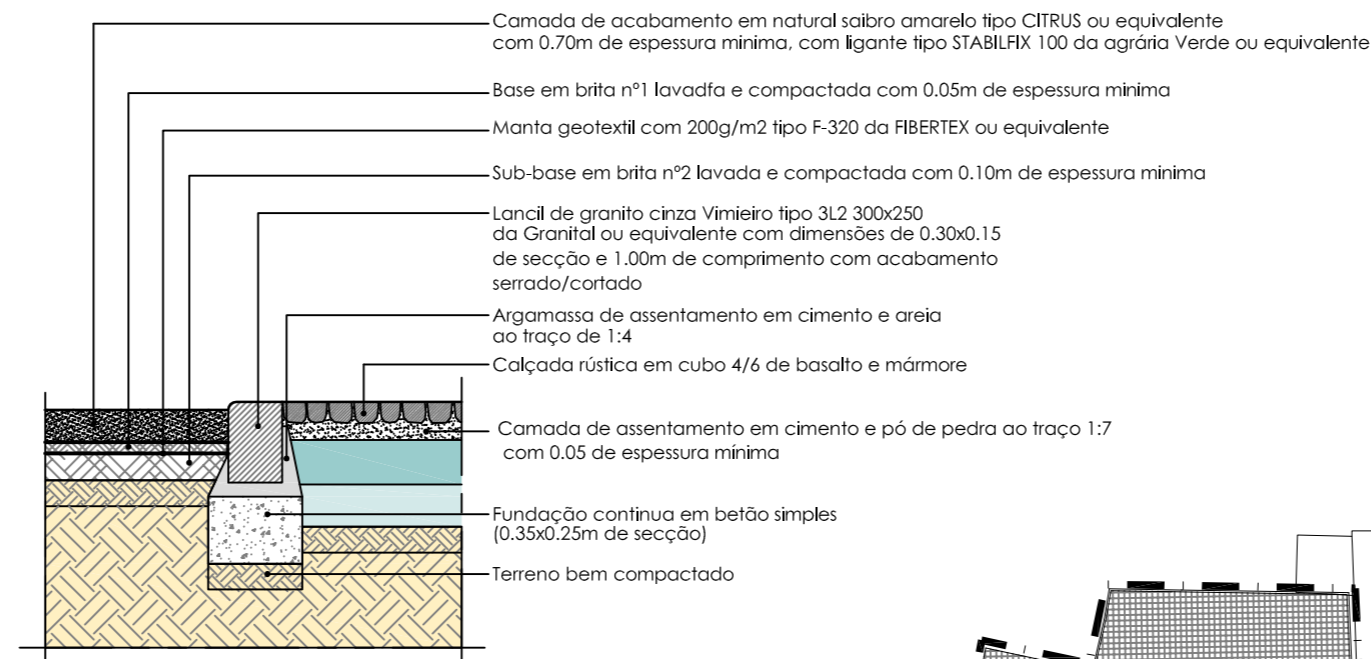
Camada de acabamento em natural saibro amarelo tipo CITRUS ou equivalente com 0.70m de espessura minima, com ligante tipo STABILFIX 100 da agrária Verde ou equivalente

Base em brita nº1 lavadfa e compactada com 0.05m de espessura minima

Manta geotextil com 200g/m2 tipo F-320 da FIBERTEX ou equivalente

Sub-base em brita nº2 lavada e compactada com 0.10m de espessura minima

Lancil de granito cinza Vimieiro tipo 3L2 300x250 da Granital ou equivalente com dimensões de 0.30x0.15 de secção e 1.00m de comprimento com acabamento serrado/cortado

Argamassa de assentamento em cimento e areia ao traço de 1:4

Calçada rústica em cubo 4/6 de basalto e mármore

Camada de assentamento em cimento e pó de pedra ao traço 1:7 com 0.05 de espessura mínima

Fundação continua em betão simples (0.35x0.25m de secção)

Terreno bem compactado